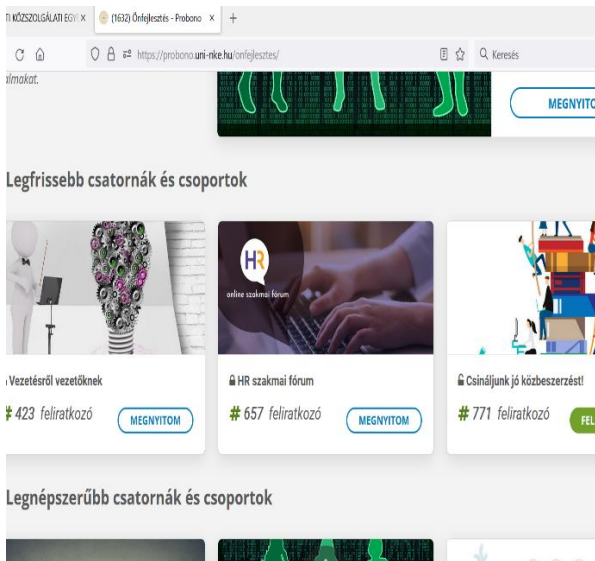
TI KÖZSZOLGÁLATI EGY ×
(1632) Önfejlesztés - Probono ×
+
https://probono.uni-nke.hu/onfejlesztes/
Keresés
almakat.
MEGNYITO

Legfrissebb csatornák és csoportok

HR
online szakmai fórum

Vezetésről vezetőknek
# 423 feliratkozó
MEGNYITOM

HR szakmai fórum
# 657 feliratkozó
MEGNYITOM

Csináljunk jó közbeszerzést!
# 771 feliratkozó
FEL

Legnépszerűbb csatornák és csoportok